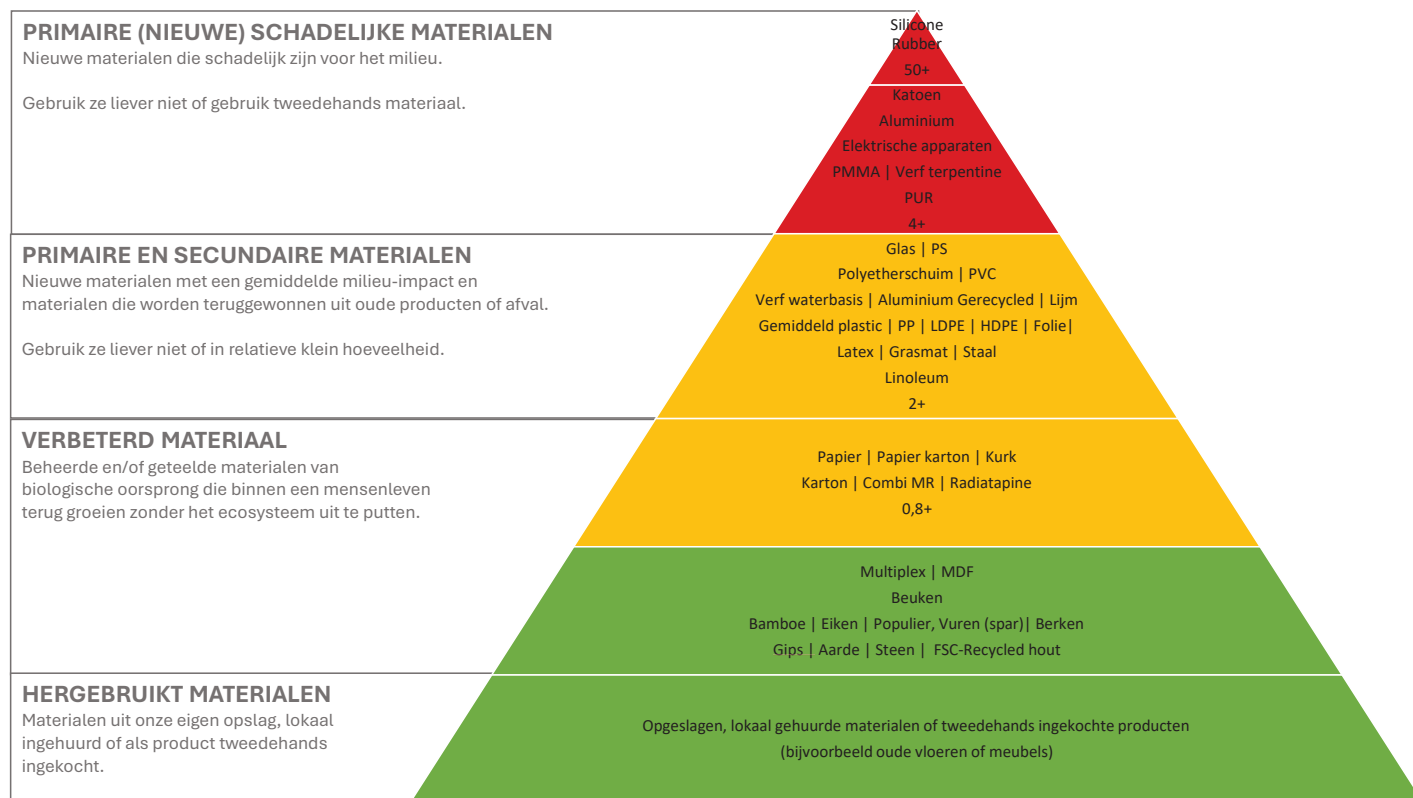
PRIMAIRE (NIEUWE) SCHADELIJKE MATERIALEN
Nieuwe materialen die schadelijk zijn voor het milieu.

Gebruik ze liever niet of gebruik tweedehands materiaal.

Silicone
Rubber
50+

Katoen
Aluminium
Elektrische apparaten
PMMA | Verf terpentine
PUR
4+

PRIMAIRE EN SECUNDAIRE MATERIALEN
Nieuwe materialen met een gemiddelde milieu-impact en materialen die worden teruggewonnen uit oude producten of afval.

Gebruik ze liever niet of in relatieve klein hoeveelheid.

Glas | PS
Polyetherschuim | PVC
Verf waterbasis | Aluminium Gerecycled | Lijm
Gemiddeld plastic | PP | LDPE | HDPE | Folie|
Latex | Grasmat | Staal
Linoleum
2+

VERBETERD MATERIAAL
Beheerde en/of geteelde materialen van biologische oorsprong die binnen een mensenleven terug groeien zonder het ecosysteem uit te putten.

Papier | Papier karton | Kurk
Karton | Combi MR | Radiatapine
0,8+

Multiplex | MDF
Beuken
Bamboe | Eiken | Populier, Vuren (spar)| Berken
Gips | Aarde | Steen | FSC-Recycled hout

HERGEBRUIKT MATERIALEN
Materialen uit onze eigen opslag, lokaal ingehuurd of als product tweedehands ingekocht.

Opgeslagen, lokaal gehuurde materialen of tweedehands ingekochte producten
(bijvoorbeeld oude vloeren of meubels)